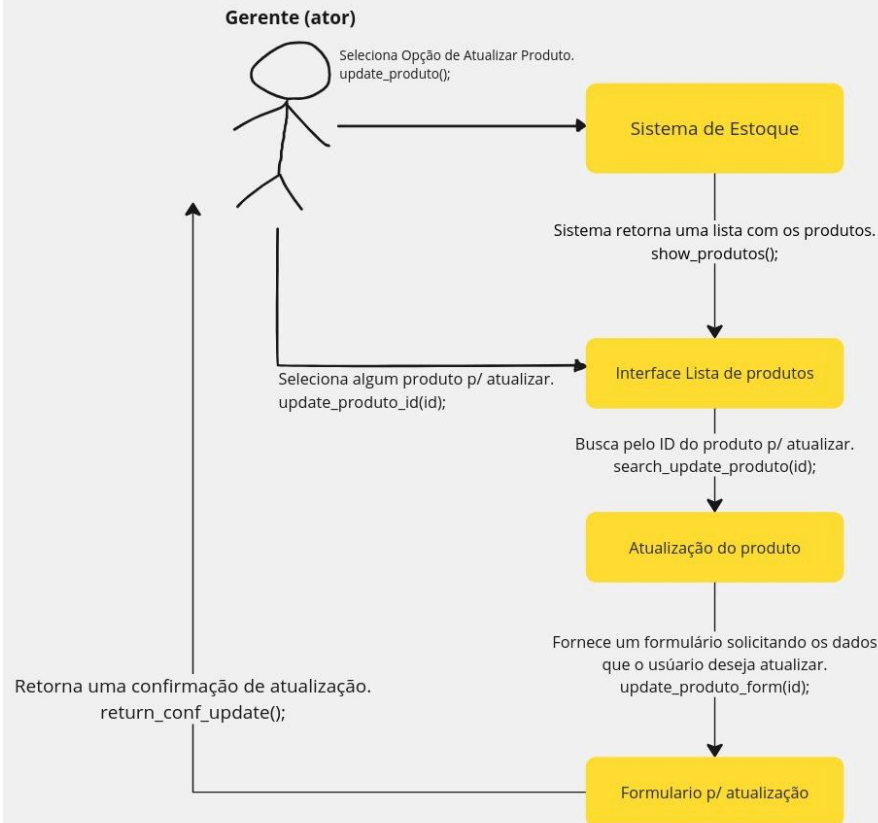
Gerente (ator)

Seleciona Opção de Atualizar Produto.
update_produto();

Sistema de Estoque

Sistema retorna uma lista com os produtos.
show_produtos();

Seleciona algum produto p/ atualizar.
update_produto_id(id);

Interface Lista de produtos

Busca pelo ID do produto p/ atualizar.
search_update_produto(id);

Atualização do produto

Fornece um formulário solicitando os dados que o usúario deseja atualizar.
update_produto_form(id);

Retorna uma confirmação de atualização.
return_conf_update();

Formulario p/ atualização